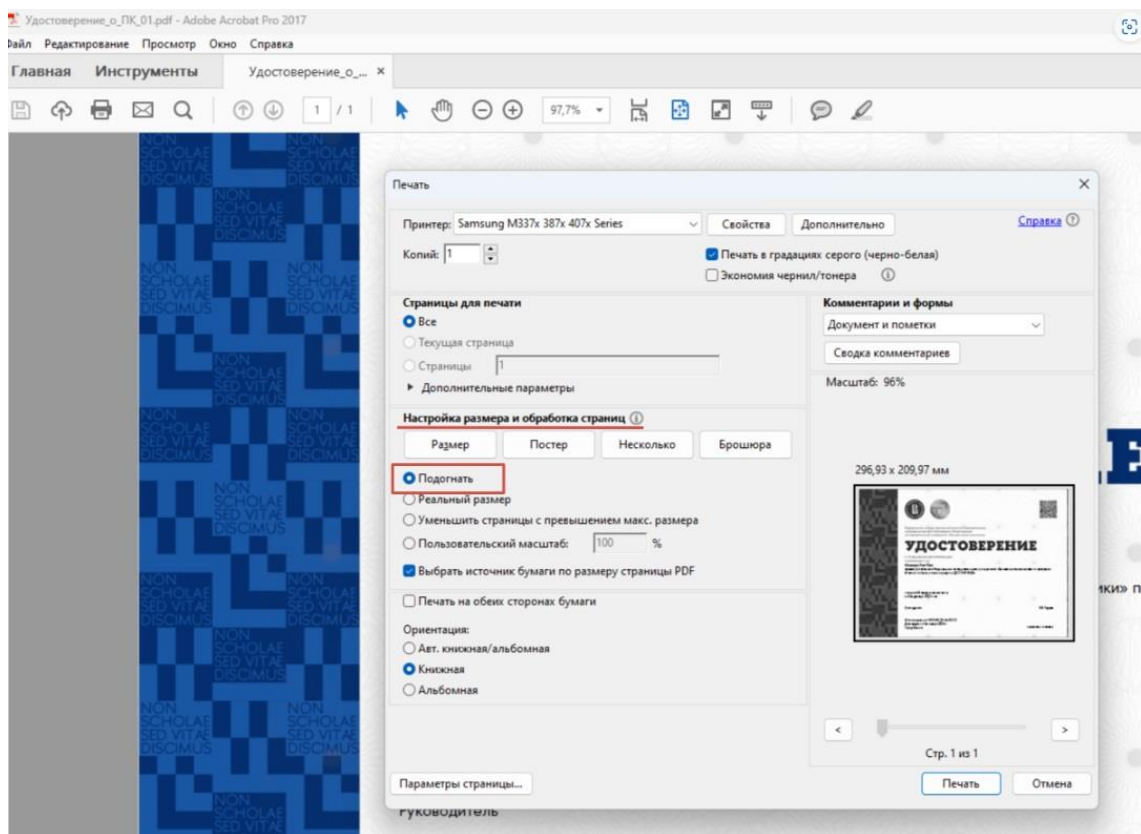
Удостоверение_о_ПК_01.pdf - Adobe Acrobat Pro 2017

айл Редактирование Просмотр Окно Справка

Главная Инструменты Удостоверение_о_... ×

1 / 1 97,7%

NON SCHOLAE SED VITAE DISCIMUS

Печать

Принтер: Samsung M337x 387x 407x Series Свойства Дополнительно Справка

Копий: 1

Печать в градациях серого (черно-белая)

Экономия чернил/тонера

Страницы для печати

Все

Текущая страница

Страницы 1

Дополнительные параметры

Комментарии и формы

Документ и пометки

Сводка комментариев

Масштаб: 96%

Настройка размера и обработка страниц

Размер Постер Несколько Брошюра

Подогнать

Реальный размер

Уменьшить страницы с превышением макс. размера

Пользовательский масштаб: 100 %

Выбрать источник бумаги по размеру страницы PDF

Печать на обеих сторонах бумаги

Ориентация:

Авт. книжная/альбомная

Книжная

Альбомная

296,93 x 209,97 мм

УДОСТОВЕРЕНИЕ

Стр. 1 из 1

Параметры страницы...

Печать Отмена

ики» п

Руководитель